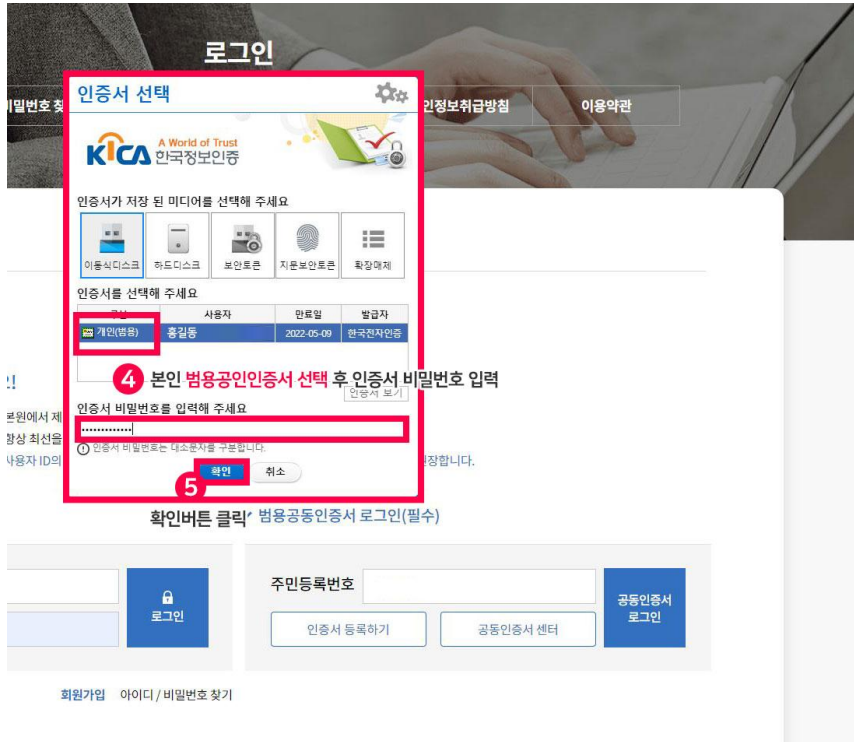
로그인

비밀번호 찾

인정보취급방침

이용약관

인증서 선택

KICA A World of Trust 한국정보인증

인증서가 저장 된 미디어를 선택해 주세요

이동식디스크 | 하드디스크 | 보안토큰 | 지문보안토큰 | 확장매체

인증서를 선택해 주세요

| 구분 | 사용자 | 만료일 | 발급자 |
|---|---|---|---|
| 개인(범용) | 홍길동 | 2022-05-09 | 한국전자인증 |

4 본인 범용공인인증서 선택 후 인증서 비밀번호 입력

인증서 보기

인증서 비밀번호를 입력해 주세요

••••••••••••

인증서 비밀번호는 대소문자를 구분합니다.

5 확인 취소

!

원에서 제

항상 최선을

사용자 ID의

장합니다.

확인버튼 클릭' 범용공동인증서 로그인(필수)

로그인

주민등록번호

공동인증서 로그인

인증서 등록하기

공동인증서 센터

회원가입 아이디 / 비밀번호 찾기